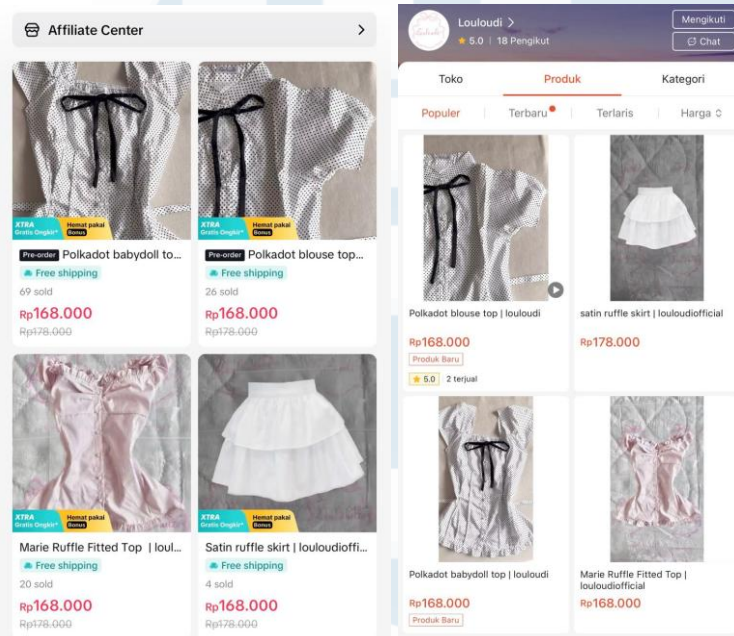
Affiliate Center >

XTRA Gratis Ongkir* Hemat pakai Bonus

Pre-order Polkadot babydoll to...
Free shipping
69 sold
Rp168.000
Rp178.000

XTRA Gratis Ongkir* Hemat pakai Bonus

Pre-order Polkadot blouse top...
Free shipping
26 sold
Rp168.000
Rp178.000

XTRA Gratis Ongkir* Hemat pakai Bonus

Marie Ruffle Fitted Top | loul...
Free shipping
20 sold
Rp168.000
Rp178.000

XTRA Gratis Ongkir* Hemat pakai Bonus

Satin ruffle skirt | louloudioffi...
Free shipping
4 sold
Rp168.000
Rp178.000

Louloudi >
5.0 | 18 Pengikut
Mengikuti
Chat

Toko
Produk
Kategori

Populer
Terbaru
Terlaris
Harga

Polkadot blouse top | louloudi
Rp168.000
Produk Baru
5.0 2 terjual

satin ruffle skirt | louloudiofficial
Rp178.000

Polkadot babydoll top | louloudi
Rp168.000
Produk Baru

Marie Ruffle Fitted Top | louloudiofficial
Rp168.000